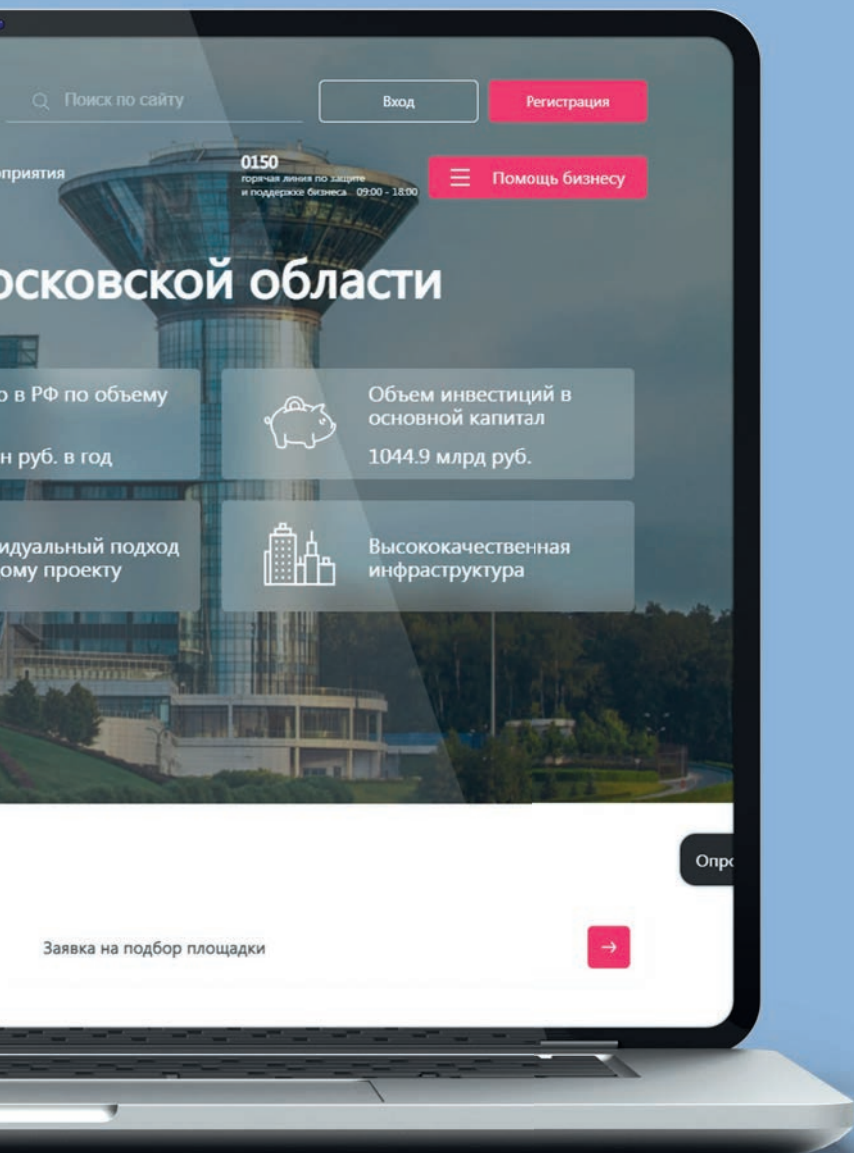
Поиск по сайту

Вход

Регистрация

оприятия

0150
горячая линия по защите и поддержке бизнеса 09:00 - 18:00

Помощь бизнесу

осковской области

о в РФ по объему

н руб. в год

Объем инвестиций в основной капитал

1044.9 млрд руб.

идуальный подход ому проекту

Высококачественная инфраструктура

Опр

Заявка на подбор площадки

→